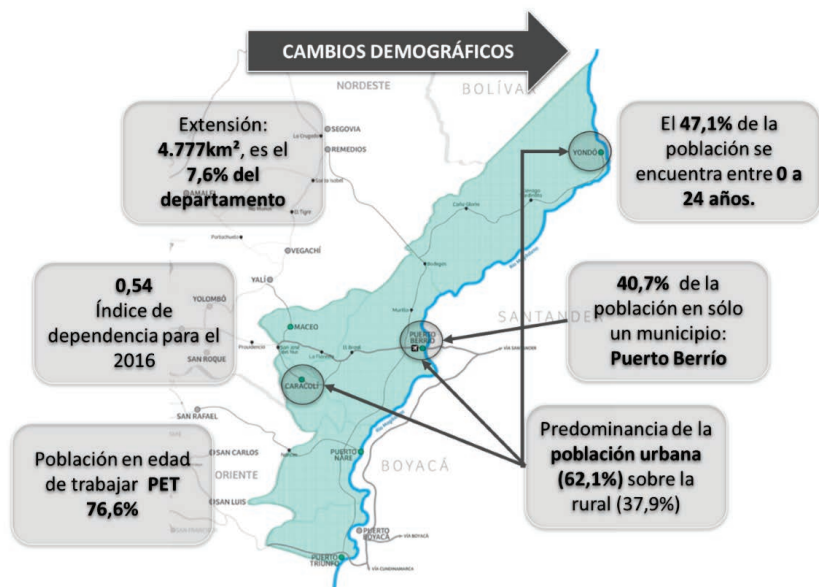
CAMBIOS DEMOGRÁFICOS

NORDESTE

BOLÍVAR

Extensión: 4.777km², es el 7,6% del departamento

SEGOVIA

REMEDIOS

AMALFI

VEGACHÍ

YALÍ

YOLOMBÓ

MACEO

SAN ROQUE

CARACOLÍ

SAN RAFAEL

SAN CARLOS

ORIENTE

SAN LUIS

El 47,1% de la población se encuentra entre 0 a 24 años.

YONDÓ

0,54 Índice de dependencia para el 2016

40,7% de la población en sólo un municipio: Puerto Berrío

SANTANDER

PUERTO BERRÍO

Población en edad de trabajar PET 76,6%

PUERTO NARE

BOYACÁ

PUERTO BOYACÁ

PUERTO TRIUNFO

Predominancia de la población urbana (62,1%) sobre la rural (37,9%)